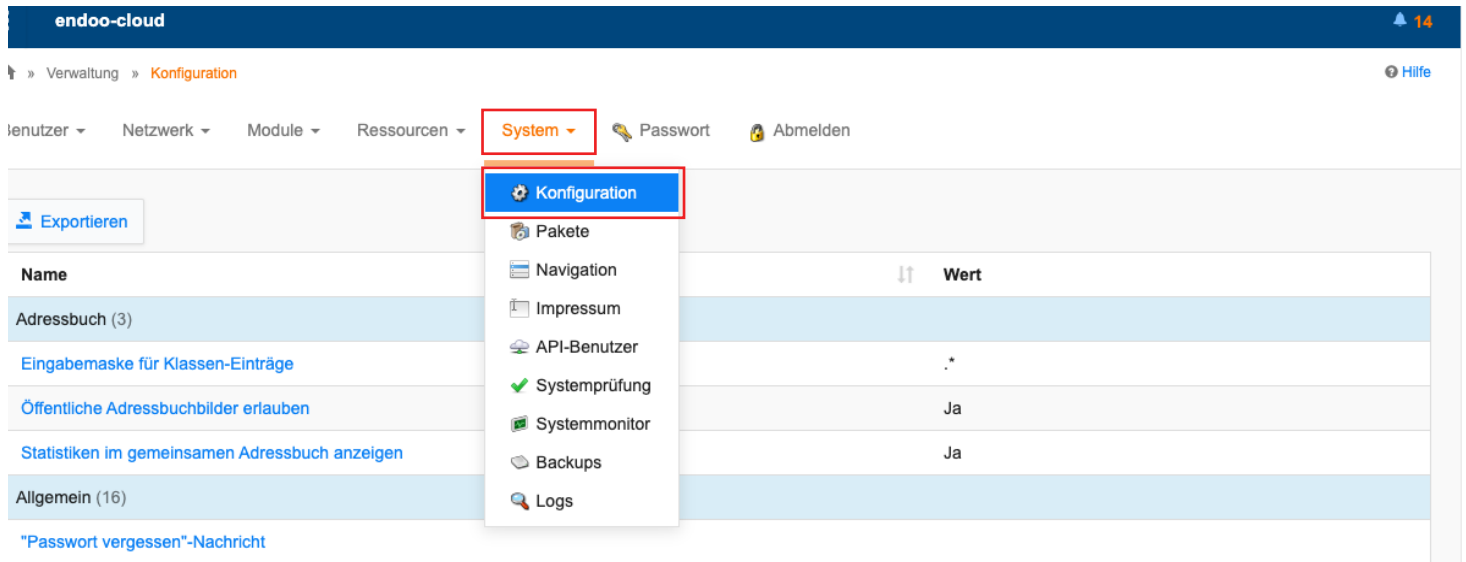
endoo-cloud

14

» Verwaltung » Konfiguration

Hilfe

Benutzer Netzwerk Module Ressourcen System Passwort Abmelden

Konfiguration
Pakete
Navigation
Impressum
API-Benutzer
Systemprüfung
Systemmonitor
Backups
Logs

Exportieren

| Name | Wert |
|---|---|
| Adressbuch (3) | |
| Eingabemaske für Klassen-Einträge | .* |
| Öffentliche Adressbuchbilder erlauben | Ja |
| Statistiken im gemeinsamen Adressbuch anzeigen | Ja |
| Allgemein (16) | |
| "Passwort vergessen"-Nachricht | |